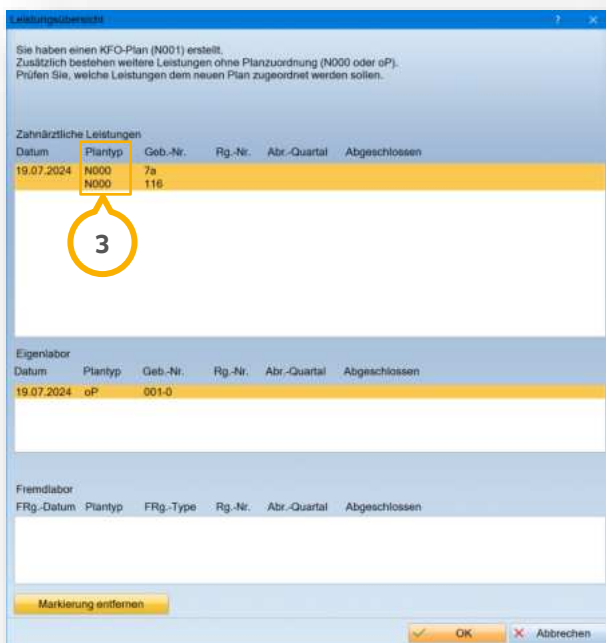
Leistungsübersicht

?

Sie haben einen KFO-Plan (N001) erstellt.
Zusätzlich bestehen weitere Leistungen ohne Planzuordnung (N000 oder oP).
Prüfen Sie, welche Leistungen dem neuen Plan zugeordnet werden sollen.

Zahnärztliche Leistungen

| Datum | Plantyp | Geb.-Nr. | Rg.-Nr. | Abr.-Quartal | Abgeschlossen |
|---|---|---|---|---|---|
| 19.07.2024 | N000 | 7a | | | |
| | N000 | 116 | | | |

3

Eigenlabor

| Datum | Plantyp | Geb.-Nr. | Rg.-Nr. | Abr.-Quartal | Abgeschlossen |
|---|---|---|---|---|---|
| 19.07.2024 | oP | 001-0 | | | |

Fremdlabor

| FRg.-Datum | Plantyp | FRg.-Type | Rg.-Nr. | Abr.-Quartal | Abgeschlossen |
|---|---|---|---|---|---|

Markierung entfernen

OK

Abbrechen